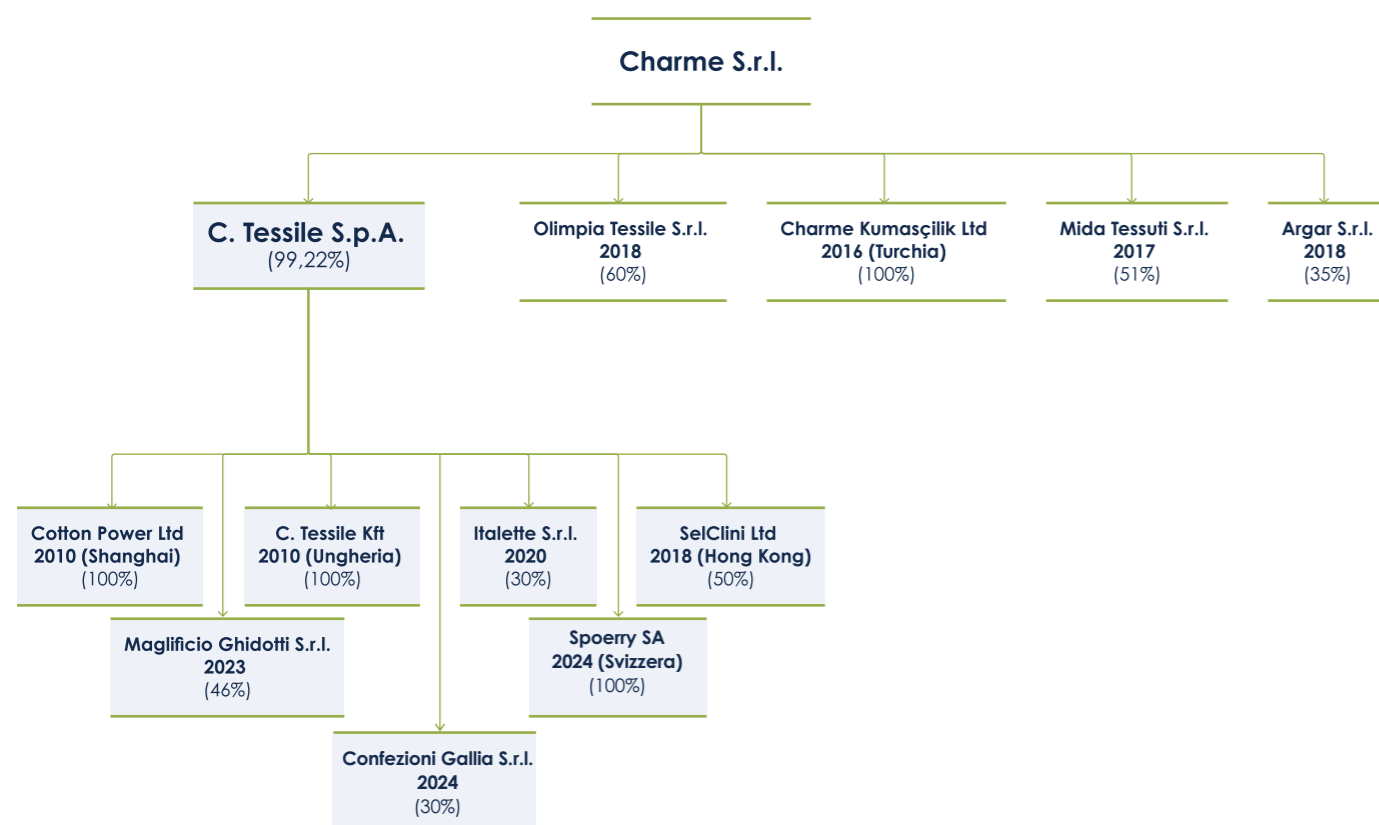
Charme S.r.l.

C. Tessile S.p.A.
(99,22%)

Olimpia Tessile S.r.l.
2018
(60%)

Charme Kumasçilik Ltd
2016 (Turchia)
(100%)

Mida Tessuti S.r.l.
2017
(51%)

Argar S.r.l.
2018
(35%)

Cotton Power Ltd
2010 (Shanghai)
(100%)

C. Tessile Kft
2010 (Ungheria)
(100%)

Italette S.r.l.
2020
(30%)

SelClini Ltd
2018 (Hong Kong)
(50%)

Maglificio Ghidotti S.r.l.
2023
(46%)

Spoerry SA
2024 (Svizzera)
(100%)

Confezioni Gallia S.r.l.
2024
(30%)